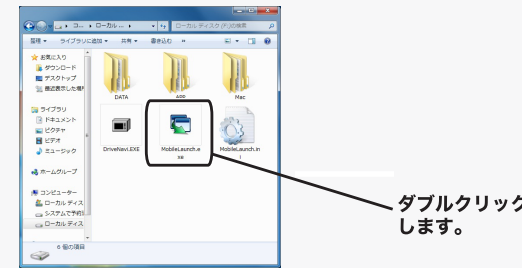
コ... › ローカル ... › ローカル ディスク (F:)の検索
整理 ▾ ライブラリに追加 ▾ 共有 ▾ 書き込む »
お気に入り
ダウンロード
デスクトップ
最近表示した場所
ライブラリ
ドキュメント
ピクチャ
ビデオ
ミュージック
ホームグループ
コンピューター
ローカル ディス
システムで予約
ローカル ディス
DATA
APP
Mac
DriveNavi.EXE
MobileLaunch.exe
MobileLaunch.ini
6 個の項目

ダブルクリック
します。